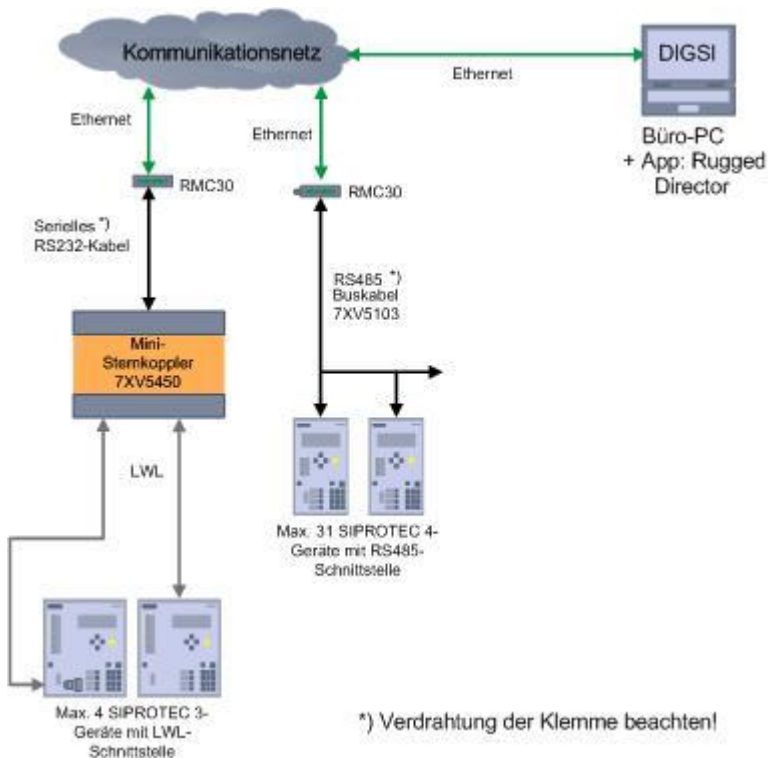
Kommunikationsnetz

Ethernet

DIGSI

Büro-PC + App: Rugged Director

Ethernet

Ethernet

RMC30

RMC30

Serielles *) RS232-Kabel

RS485 *) Buskabel 7XV5103

Mini-Sternkoppler 7XV5450

LWL

Max. 31 SIPROTEC 4-Geräte mit RS485-Schnittstelle

Max. 4 SIPROTEC 3-Geräte mit LWL-Schnittstelle

*) Verdrahtung der Klemme beachten!